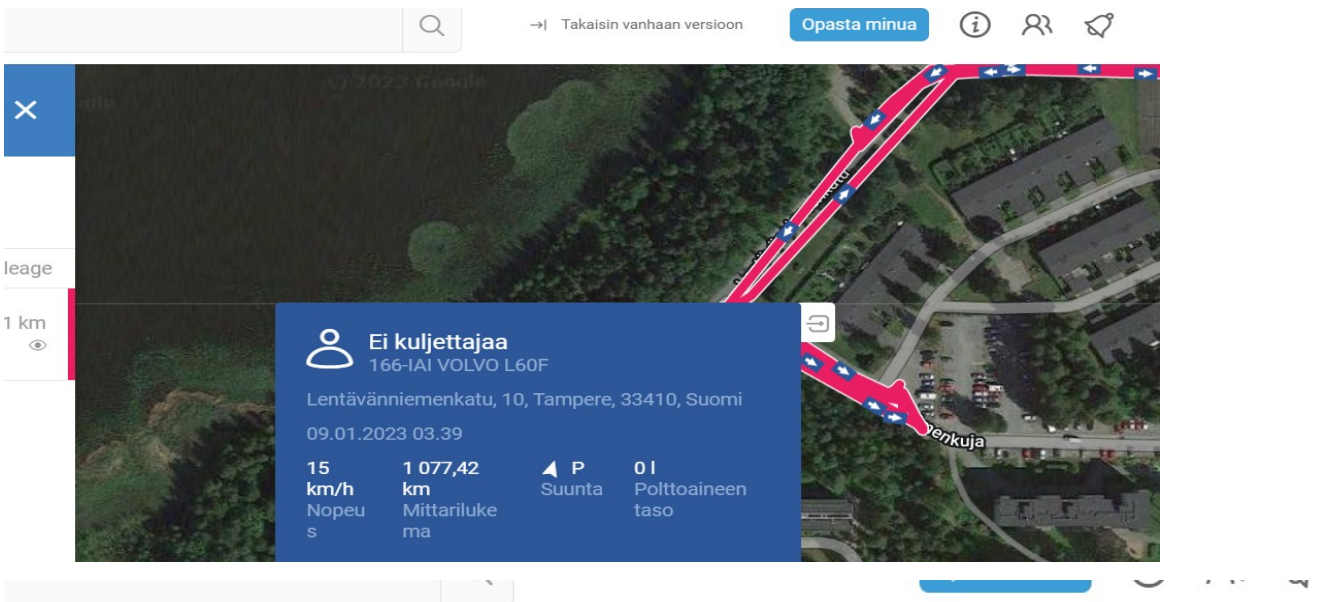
→| Takaisin vanhaan versioon

Opasta minua

×

leage

1 km

© 2023 Google

enkuja

Ei kuljettajaa
166-IAI VOLVO L60F

Lentävänniemenkatu, 10, Tampere, 33410, Suomi

09.01.2023 03.39

| 15 km/h | 1 077,42 km | P | 0 l |
|---|---|---|---|
| Nopeus | Mittarilukema | Suunta | Polttoaineen taso |